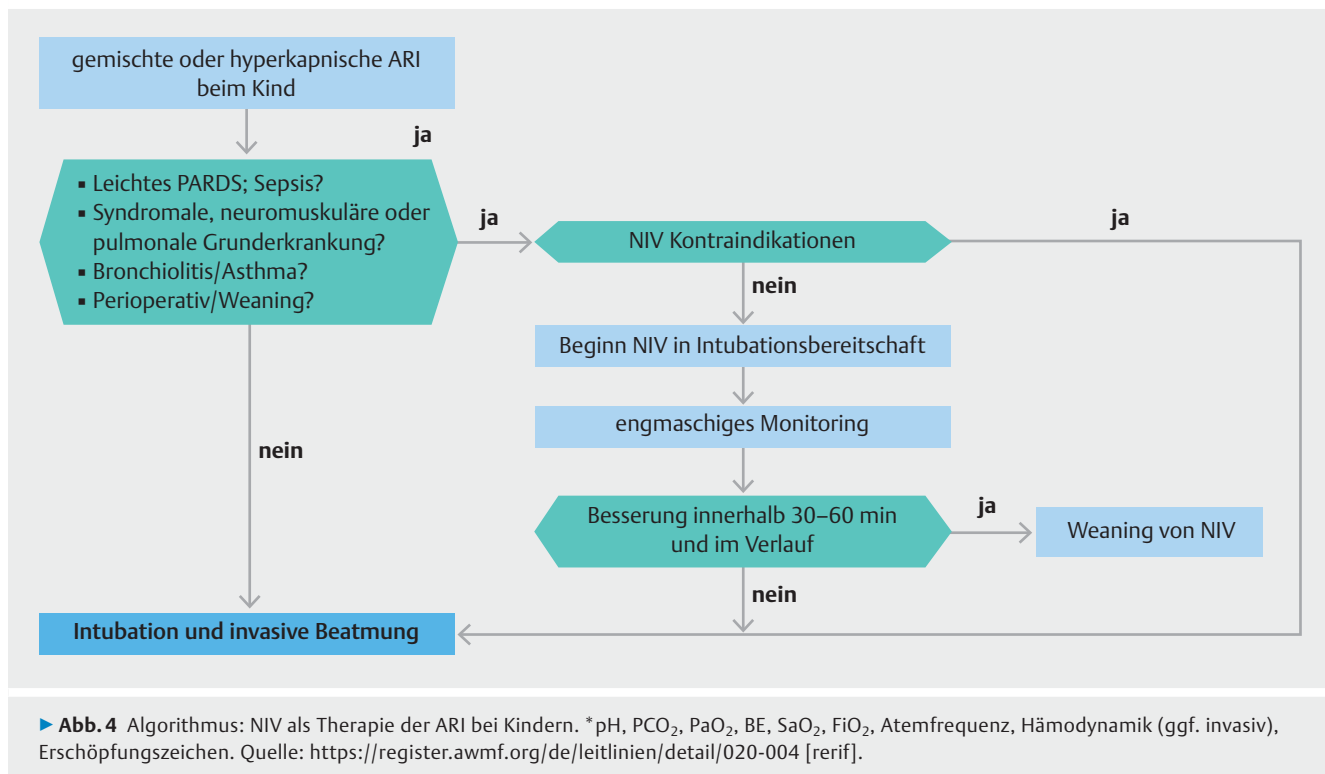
gemischte oder hyperkapnische ARI beim Kind

ja

▪ Leichtes PARDS; Sepsis?
▪ Syndromale, neuromuskuläre oder pulmonale Grunderkrankung?
▪ Bronchiolitis/Asthma?
▪ Perioperativ/Weaning?

ja

NIV Kontraindikationen

ja

nein

Beginn NIV in Intubationsbereitschaft

engmaschiges Monitoring

nein

Besserung innerhalb 30–60 min und im Verlauf

ja

Weaning von NIV

nein

Intubation und invasive Beatmung

▶ Abb. 4 Algorithmus: NIV als Therapie der ARI bei Kindern. *pH, $PCO_2$, $PaO_2$, BE, $SaO_2$, $FiO_2$, Atemfrequenz, Hämodynamik (ggf. invasiv), Erschöpfungszeichen. Quelle: https://register.awmf.org/de/leitlinien/detail/020-004 [rerif].